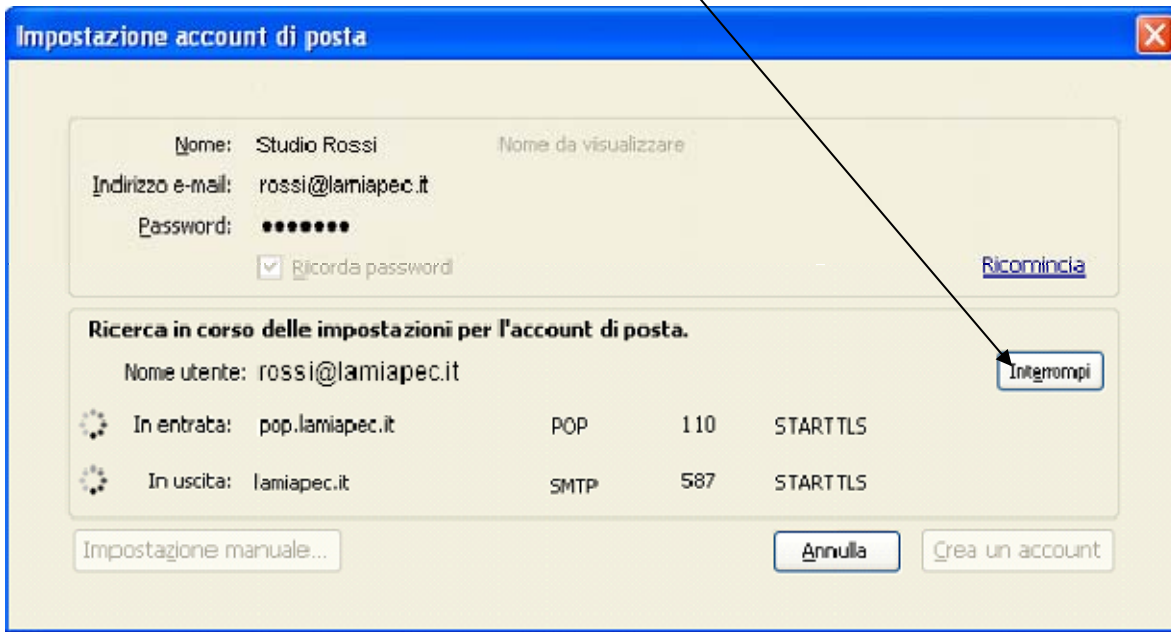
Impostazione account di posta

Nome: Studio Rossi Nome da visualizzare
Indirizzo e-mail: rossi@lamiapec.it
Password: •••••••
Ricorda password
Ricomincia

Ricerca in corso delle impostazioni per l'account di posta.
Nome utente: rossi@lamiapec.it
Interrompi

| | | | |
|---|---|---|---|
| In entrata: pop.lamiapec.it | POP | 110 | STARTTLS |
| In uscita: lamiapec.it | SMTP | 587 | STARTTLS |

Impostazione manuale...
Annulla
Crea un account